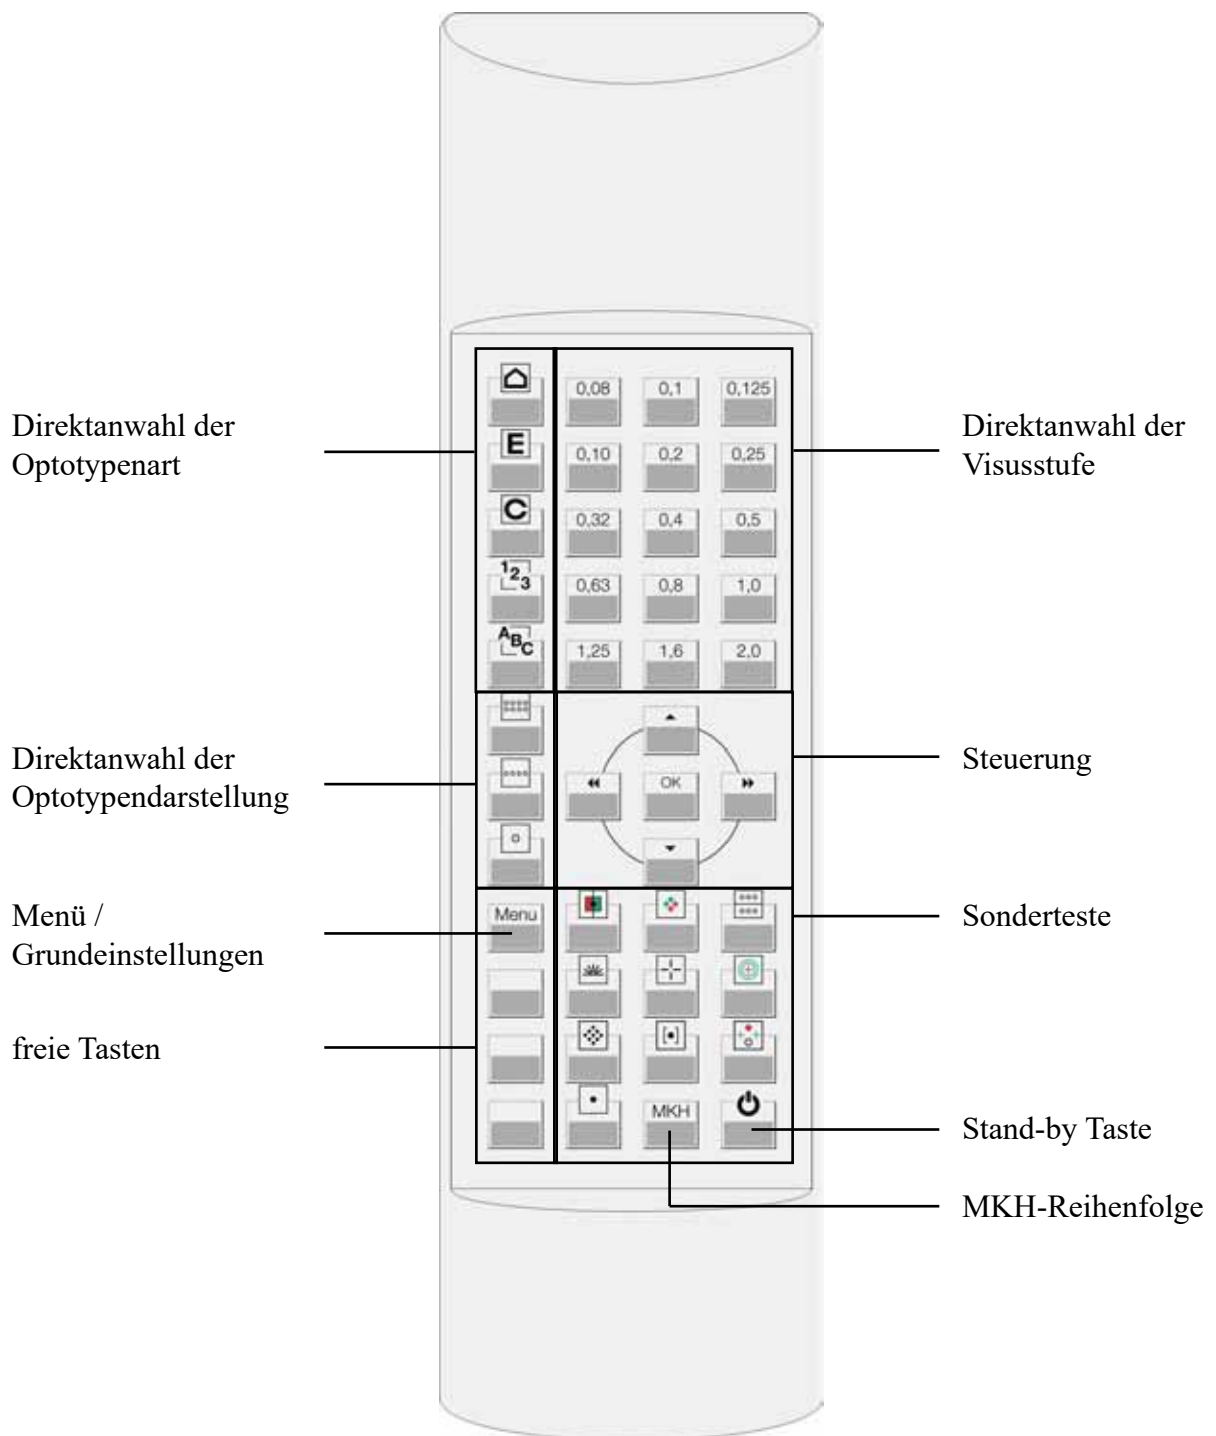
Direktanwahl der Optotypenart

E

C

$^{1}2_{3}$

$^{A}B_{C}$

0,08 0,1 0,125

0,10 0,2 0,25

0,32 0,4 0,5

0,63 0,8 1,0

1,25 1,6 2,0

Direktanwahl der Visusstufe

Direktanwahl der Optotypendarstellung

OK

Steuerung

Menü / Grundeinstellungen

Menu

Sonderteste

freie Tasten

MKH

Stand-by Taste

MKH-Reihenfolge